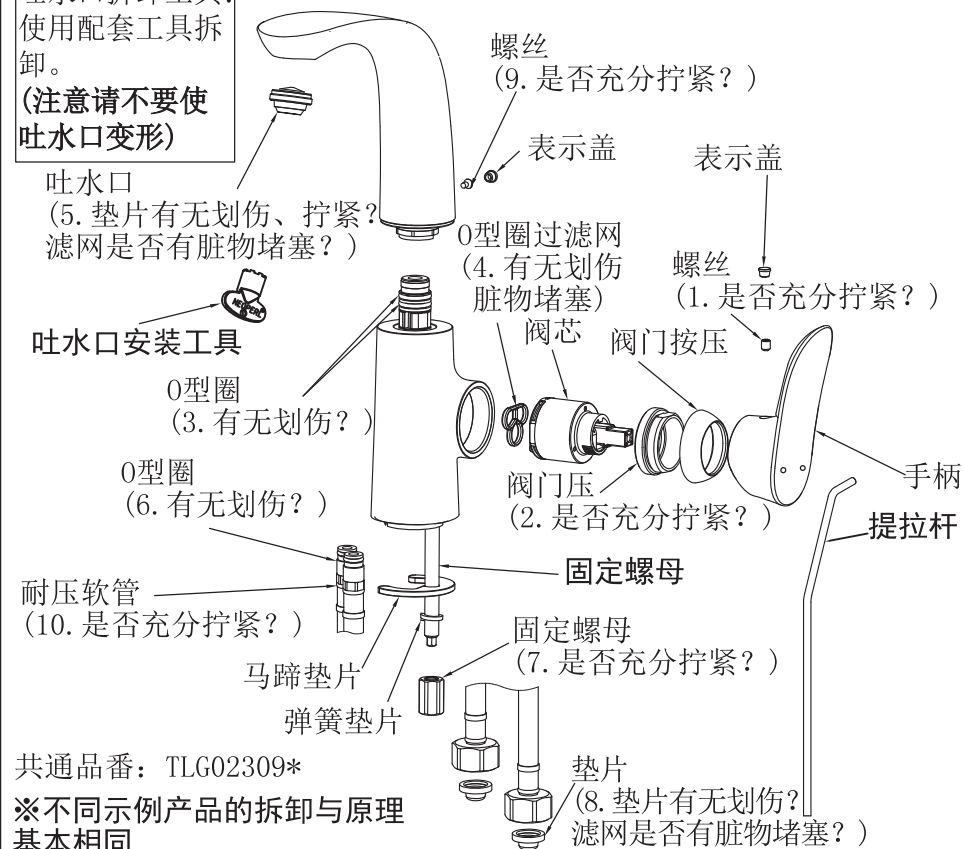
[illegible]
使用配套工具拆卸。
(注意请不要使吐水口变形)

螺丝
(9.是否充分拧紧？)

表示盖

表示盖

吐水口
(5.垫片有无划伤、拧紧？滤网是否有脏物堵塞？)

O型圈过滤网
(4.有无划伤脏物堵塞)

螺丝
(1.是否充分拧紧？)

吐水口安装工具

阀芯

阀门按压

O型圈
(3.有无划伤？)

阀门压
(2.是否充分拧紧？)

手柄

O型圈
(6.有无划伤？)

提拉杆

固定螺母

耐压软管
(10.是否充分拧紧？)

固定螺母
(7.是否充分拧紧？)

马蹄垫片

弹簧垫片

共通品番：TLG02309*

垫片
(8.垫片有无划伤？滤网是否有脏物堵塞？)

※不同示例产品的拆卸与原理基本相同